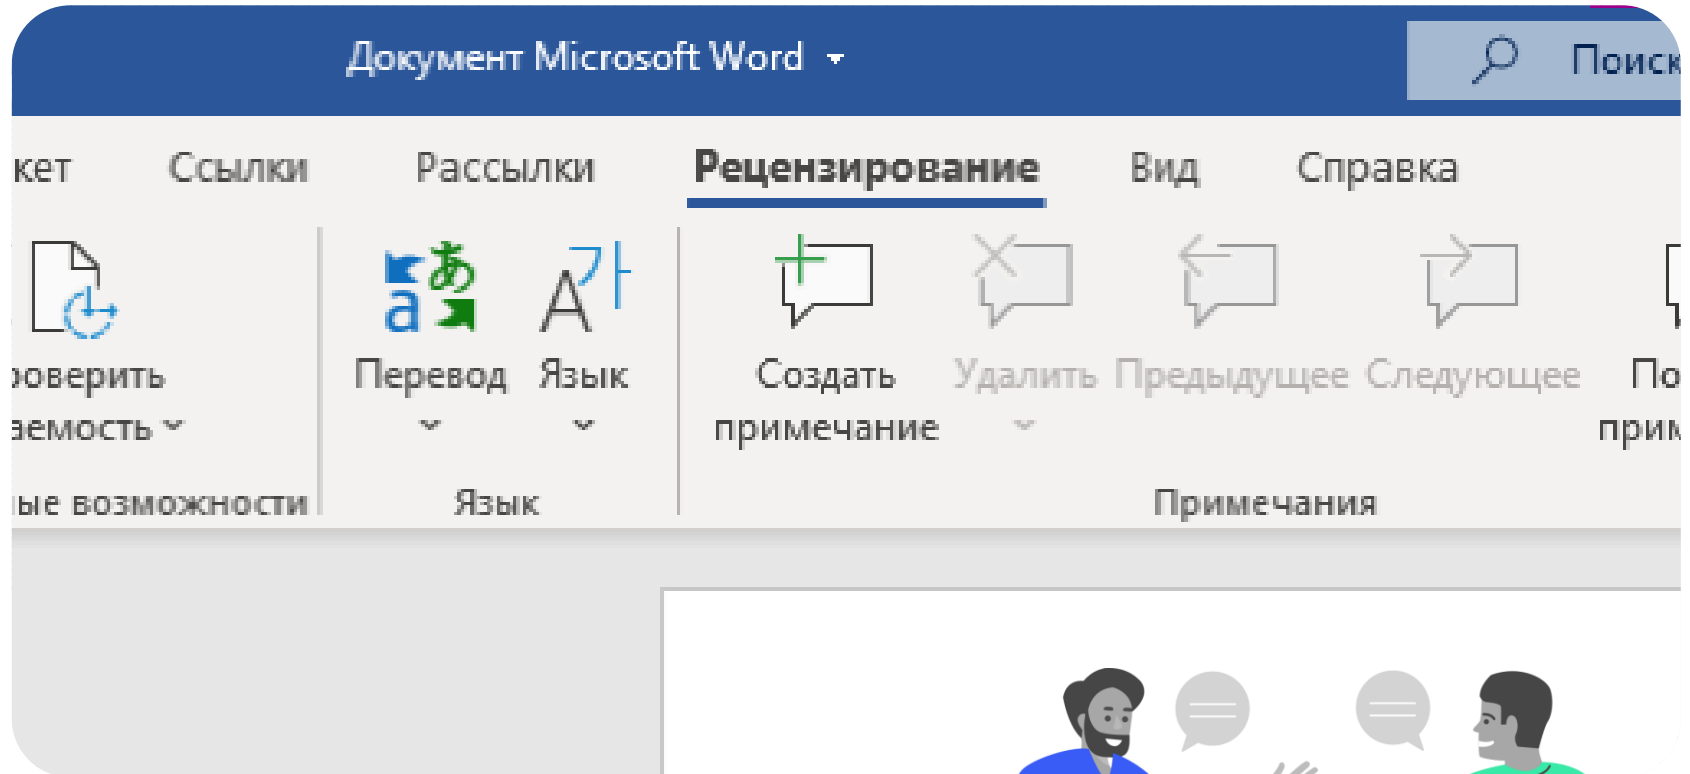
Документ Microsoft Word

Поиск

кет Ссылки Рассылки Рецензирование Вид Справка

роверить аемость

Перевод

Язык

Создать примечание

Удалить

Предыдущее

Следующее

По прим

ые возможности

Язык

Примечания